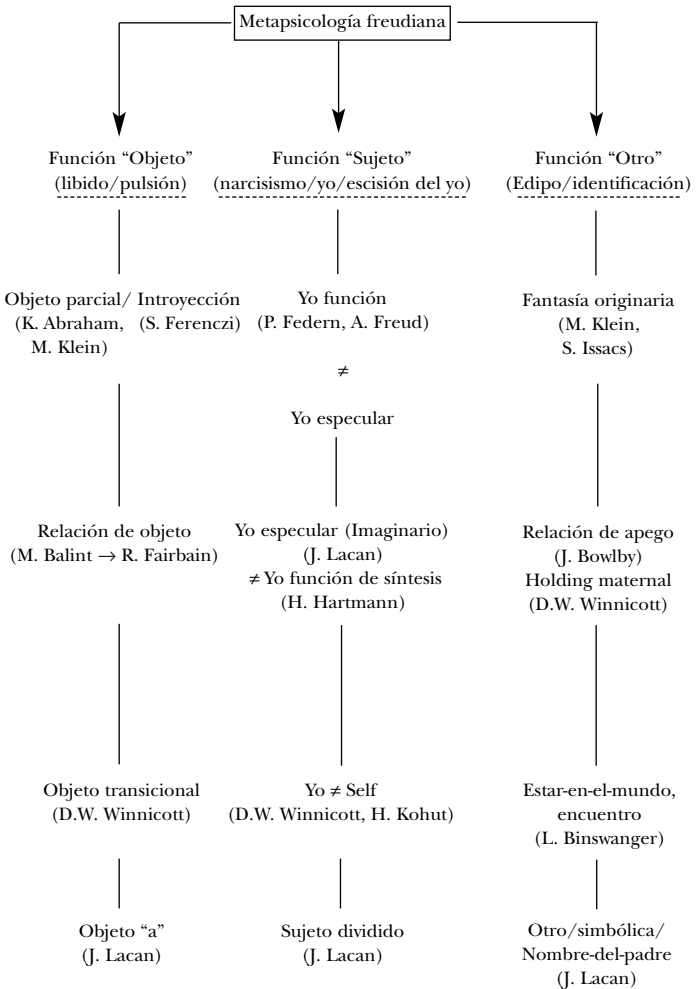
Metapsicología freudiana

Función "Objeto"
(libido/pulsión)

Objeto parcial/ Introyección
(K. Abraham, (S. Ferenczi)
M. Klein)

Relación de objeto
(M. Balint → R. Fairbain)

Objeto transicional
(D.W. Winnicott)

Objeto "a"
(J. Lacan)

Función "Sujeto"
(narcisismo/yo/escisión del yo)

Yo función
(P. Federn, A. Freud)

≠

Yo especular

Yo especular (Imaginario)
(J. Lacan)
≠ Yo función de síntesis
(H. Hartmann)

Yo ≠ Self
(D.W. Winnicott, H. Kohut)

Sujeto dividido
(J. Lacan)

Función "Otro"
(Edipo/identificación)

Fantasía originaria
(M. Klein,
S. Issacs)

Relación de apego
(J. Bowlby)
Holding maternal
(D.W. Winnicott)

Estar-en-el-mundo,
encuentro
(L. Binswanger)

Otro/simbólica/
Nombre-del-padre
(J. Lacan)